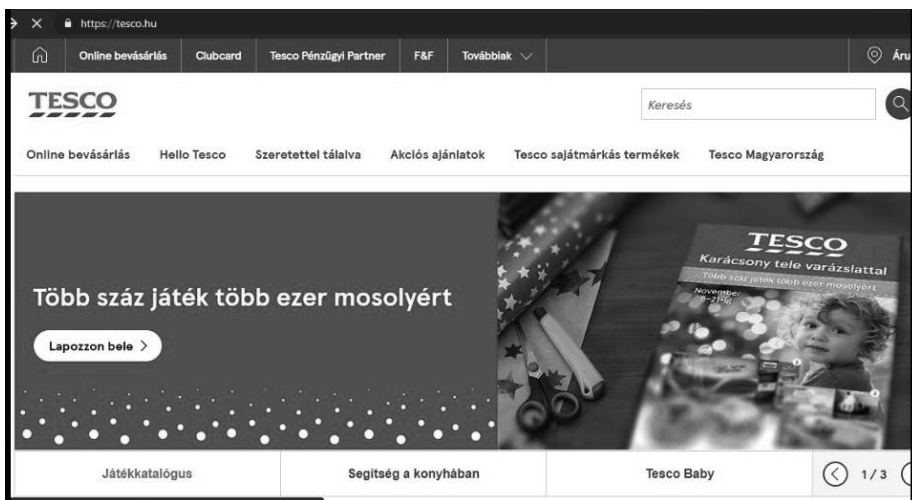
https://tesco.hu

Online bevásárlás Clubcard Tesco Pénzügyi Partner F&F Továbbiak

Áru

TESCO

Keresés

Online bevásárlás Hello Tesco Szeretettel tálalva Akciós ajánlatok Tesco sajátmárkás termékek Tesco Magyarország

Több száz játék több ezer mosolyért

Lapozzon bele >

TESCO
Karácsony tele varázslattal
Több száz játék több ezer mosolyért
November
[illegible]

Játékkatalógus Segítség a konyhában Tesco Baby 1/3